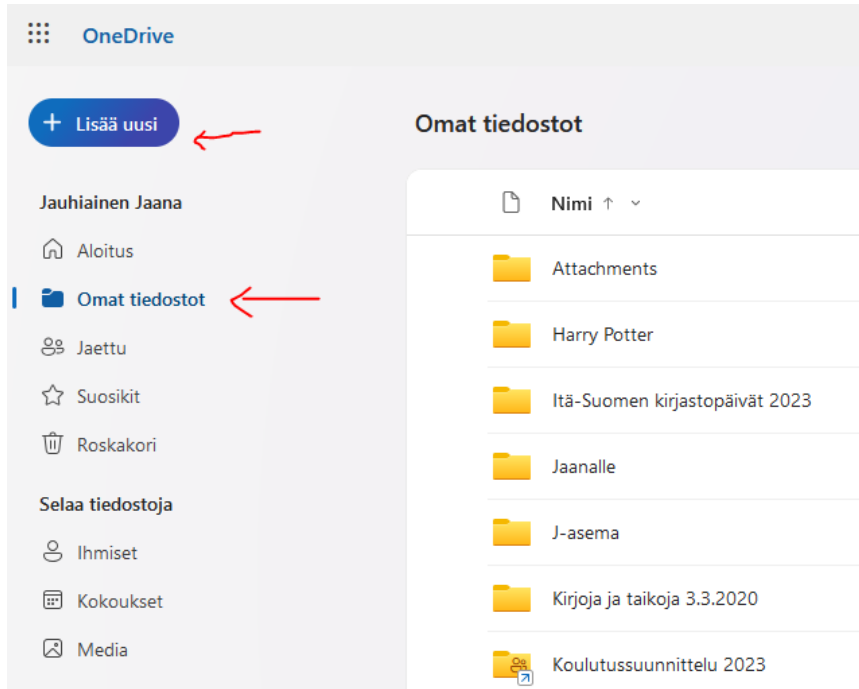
OneDrive

+ Lisää uusi

Jauhiainen Jaana

Aloitus

Omat tiedostot

Jaettu

Suosikit

Roskakori

Selaa tiedostoja

Ihmiset

Kokoukset

Media

Omat tiedostot

Nimi ↑

Attachments

Harry Potter

Itä-Suomen kirjastopäivät 2023

Jaanalle

J-asema

Kirjoja ja taikoja 3.3.2020

Koulutussuunnittelu 2023